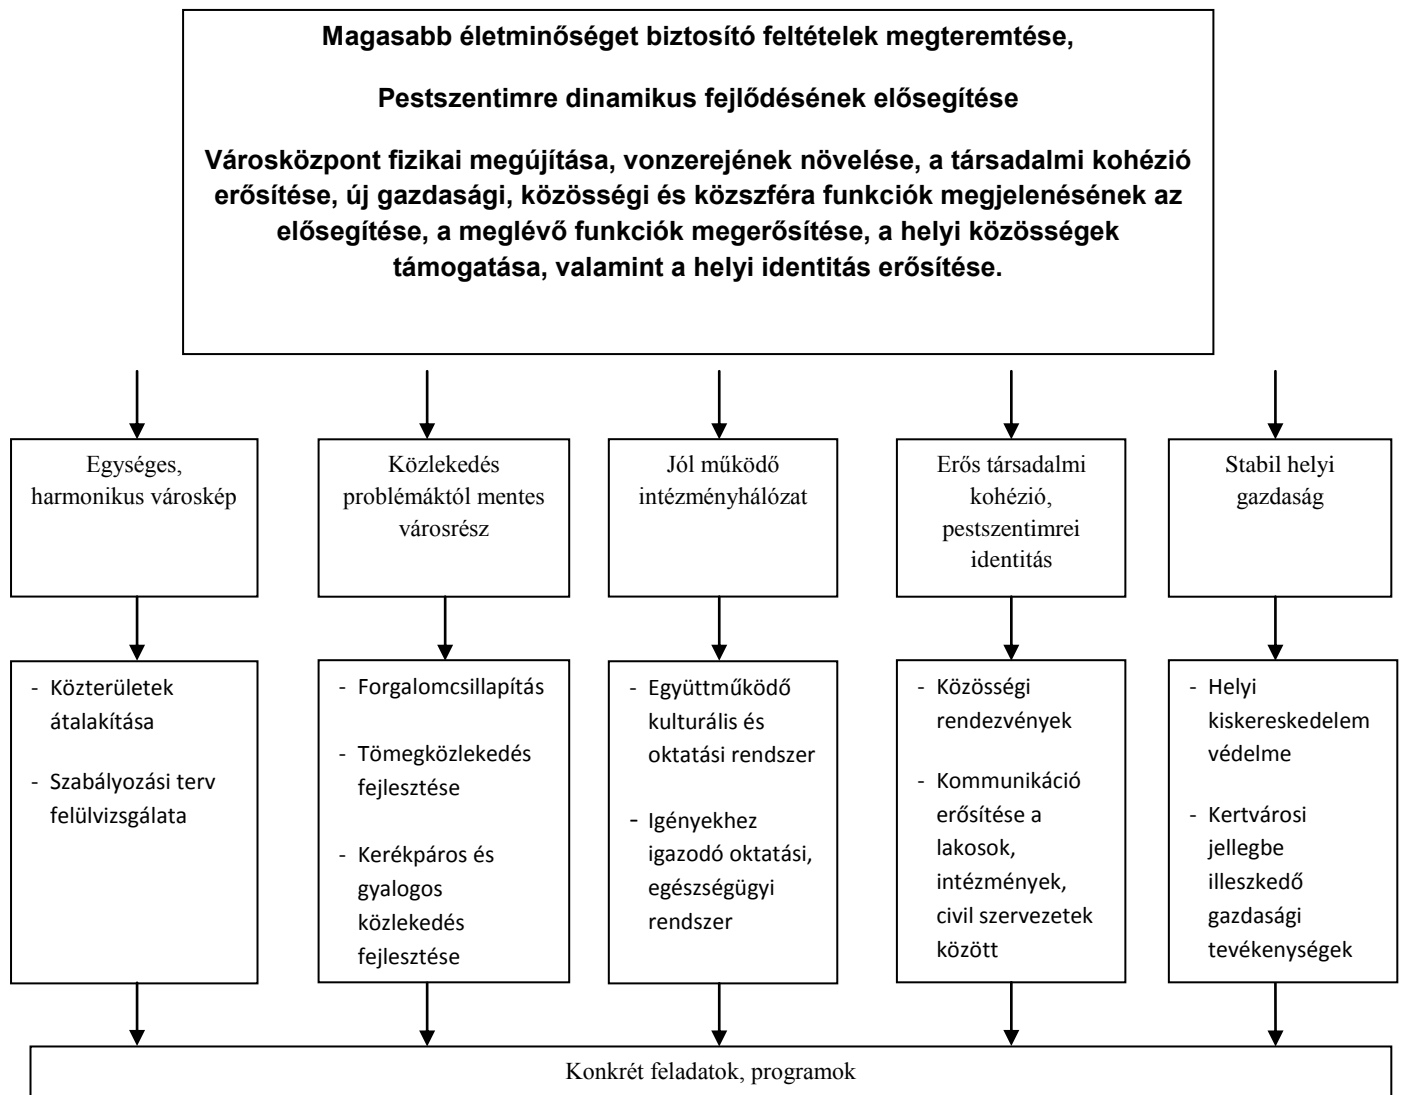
Magasabb életminőséget biztosító feltételek megteremtése,

Pestszentimre dinamikus fejlődésének elősegítése

Városközpont fizikai megújítása, vonzerejének növelése, a társadalmi kohézió erősítése, új gazdasági, közösségi és közszféra funkciók megjelenésének az elősegítése, a meglévő funkciók megerősítése, a helyi közösségek támogatása, valamint a helyi identitás erősítése.

Egységes, harmonikus városkép

- Közterületek átalakítása
- Szabályozási terv felülvizsgálata

Közlekedés problémáktól mentes városrész

- Forgalomcsillapítás
- Tömegközlekedés fejlesztése
- Kerékpáros és gyalogos közlekedés fejlesztése

Jól működő intézményhálózat

- Együttműködő kulturális és oktatási rendszer
- Igényekhez igazodó oktatási, egészségügyi rendszer

Erős társadalmi kohézió, pestszentimrei identitás

- Közösségi rendezvények
- Kommunikáció erősítése a lakosok, intézmények, civil szervezetek között

Stabil helyi gazdaság

- Helyi kiskereskedelem védelme
- Kertvárosi jellegbe illeszkedő gazdasági tevékenységek

Konkrét feladatok, programok